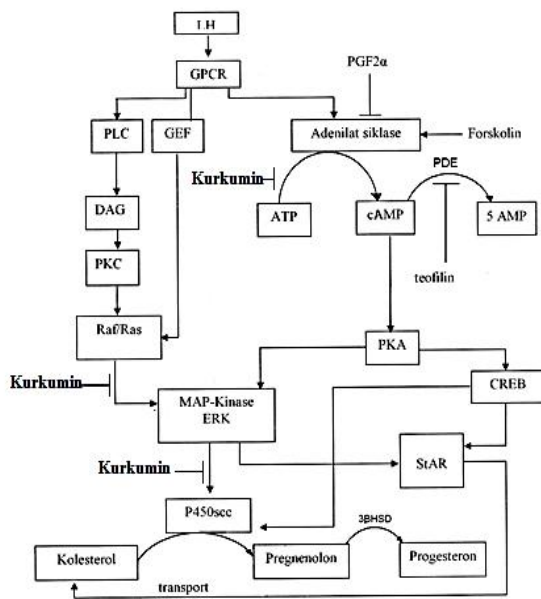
LH

GPCR

PGF2α

PLC

GEF

Adenilat siklase

Forskolin

PDE

Kurkumin

ATP

cAMP

5 AMP

DAG

teofilin

PKC

Raf/Ras

PKA

Kurkumin

CREB

MAP-Kinase
ERK

StAR

Kurkumin

P450scc

3BHSD

Kolesterol

Pregnenolon

Progesteron

transport